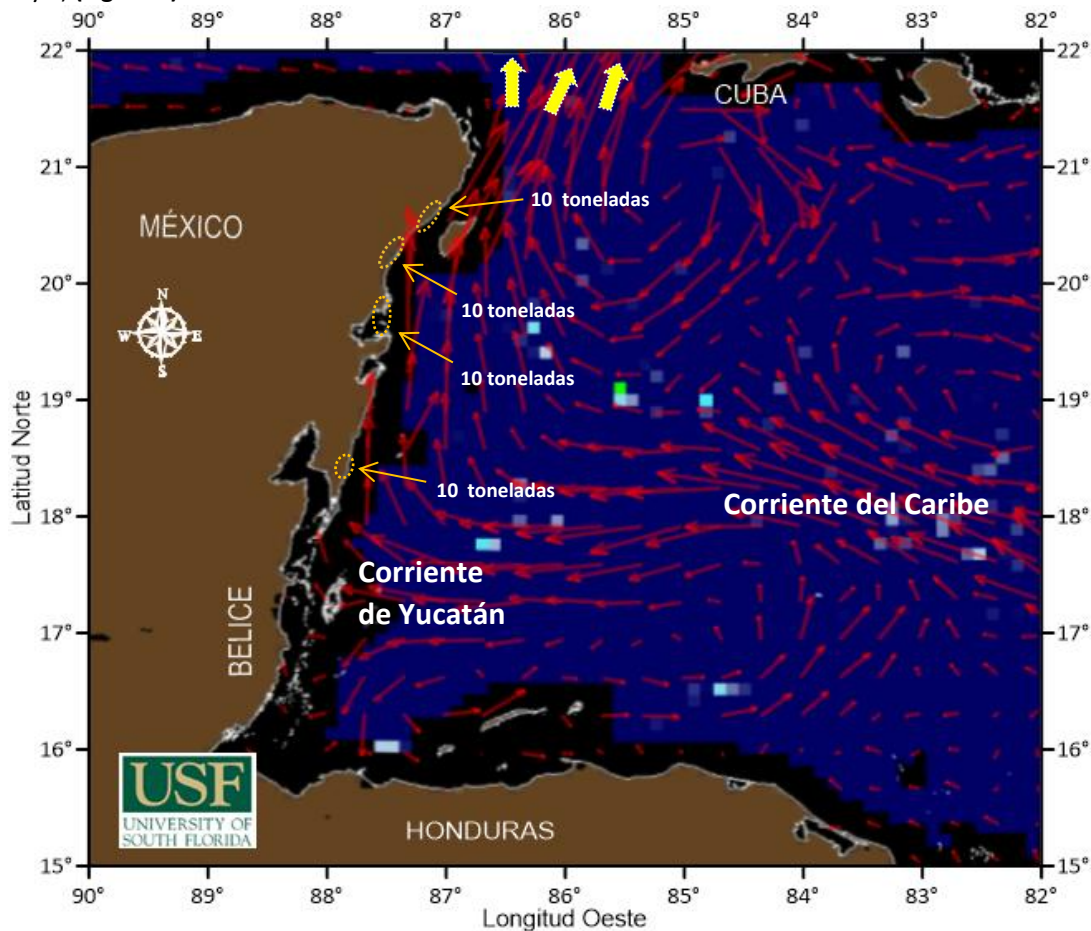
90° 89° 88° 87° 86° 85° 84° 83° 82°

22° 21° 20° 19° 18° 17° 16° 15°

CUBA

MÉXICO

N
W E
S

10 toneladas

10 toneladas

10 toneladas

10 toneladas

Corriente del Caribe

Corriente de Yucatán

BELICE

HONDURAS

USF
UNIVERSITY OF SOUTH FLORIDA

Latitud Norte

Longitud Oeste

22° 21° 20° 19° 18° 17° 16° 15°

90° 89° 88° 87° 86° 85° 84° 83° 82°